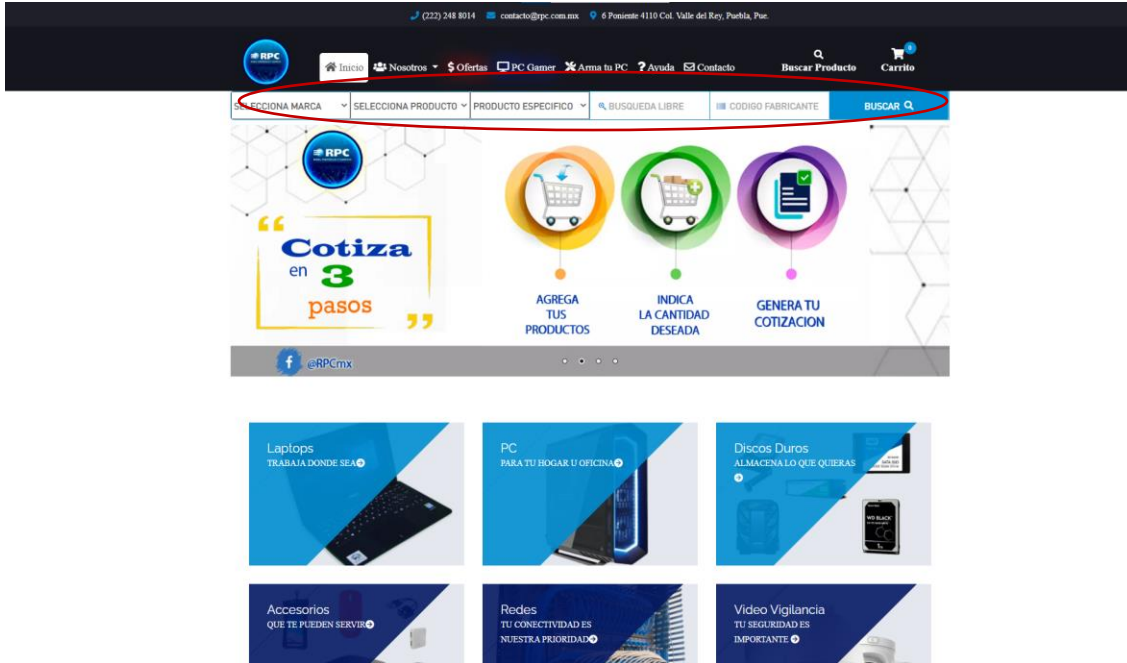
(222) 248 8014 contacto@rpc.com.mx 6 Poniente 4110 Col. Valle del Rey, Puebla, Pue.

RPC

Inicio Nosotros $ Ofertas PC Gamer Arma tu PC ? Ayuda Contacto Buscar Producto Carrito

SELECCIONA MARCA SELECCIONA PRODUCTO PRODUCTO ESPECIFICO BUSQUEDA LIBRE CODIGO FABRICANTE BUSCAR

RPC

"Cotiza en 3 pasos"

AGREGA TUS PRODUCTOS

INDICA LA CANTIDAD DESEADA

GENERA TU COTIZACION

@RPCmx

Laptops
TRABAJA DONDE SEA

PC
PARA TU HOGAR U OFICINA

Discos Duros
ALMACENA LO QUE QUIERAS

Accesorios
QUE TE PUEDEN SERVIR

Redes
TU CONECTIVIDAD ES NUESTRA PRIORIDAD

Video Vigilancia
TU SEGURIDAD ES IMPORTANTE